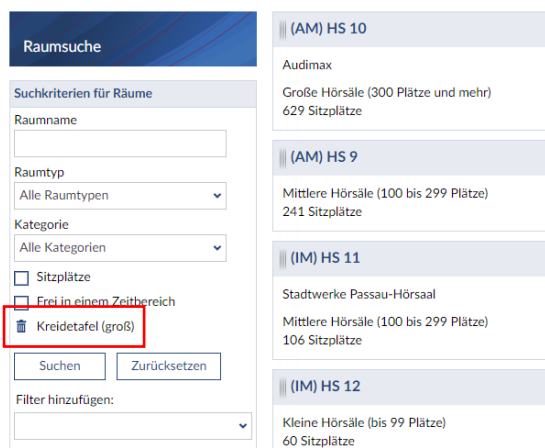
Raumsuche

Suchkriterien für Räume

Raumname

Raumtyp

Alle Raumtypen

Kategorie

Alle Kategorien

Sitzplätze

Frei in einem Zeitbereich

Kreidetafel (groß)

Suchen

Zurücksetzen

Filter hinzufügen:

(AM) HS 10

Audimax

Große Hörsäle (300 Plätze und mehr)
629 Sitzplätze

(AM) HS 9

Mittlere Hörsäle (100 bis 299 Plätze)
241 Sitzplätze

(IM) HS 11

Stadtwerke Passau-Hörsaal

Mittlere Hörsäle (100 bis 299 Plätze)
106 Sitzplätze

(IM) HS 12

Kleine Hörsäle (bis 99 Plätze)
60 Sitzplätze